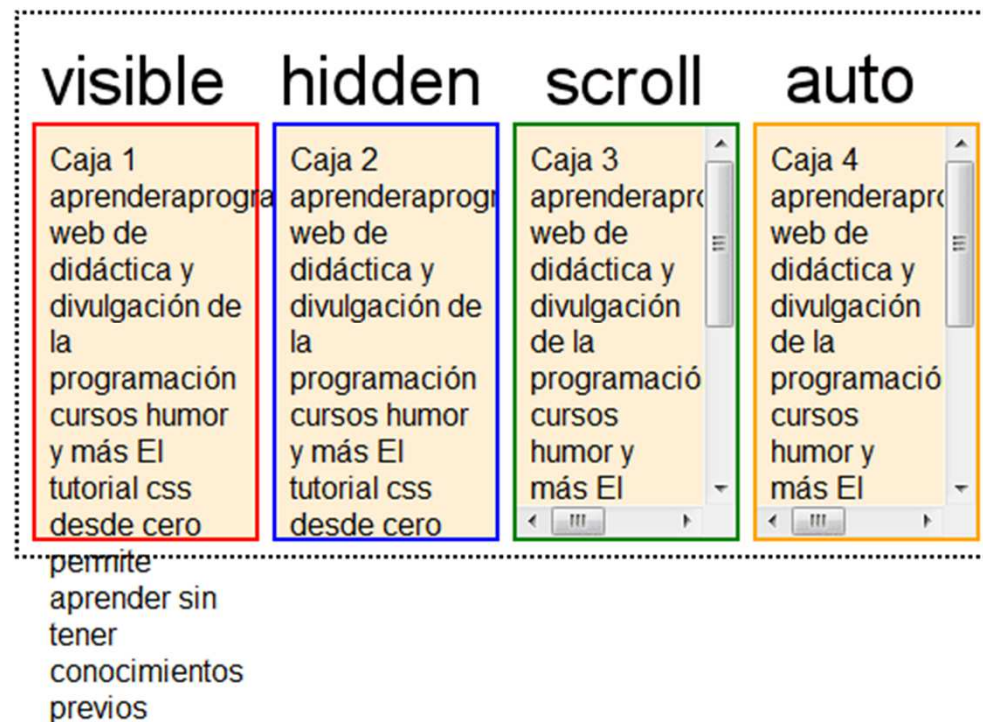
visible hidden scroll auto

Caja 1 aprenderaprogra web de didáctica y divulgación de la programación cursos humor y más El tutorial css desde cero permite aprender sin tener conocimientos previos

Caja 2 aprenderaprogr web de didáctica y divulgación de la programación cursos humor y más El tutorial css desde cero

Caja 3 aprenderapro web de didáctica y divulgación de la programació cursos humor y más El

Caja 4 aprenderapro web de didáctica y divulgación de la programació cursos humor y más El